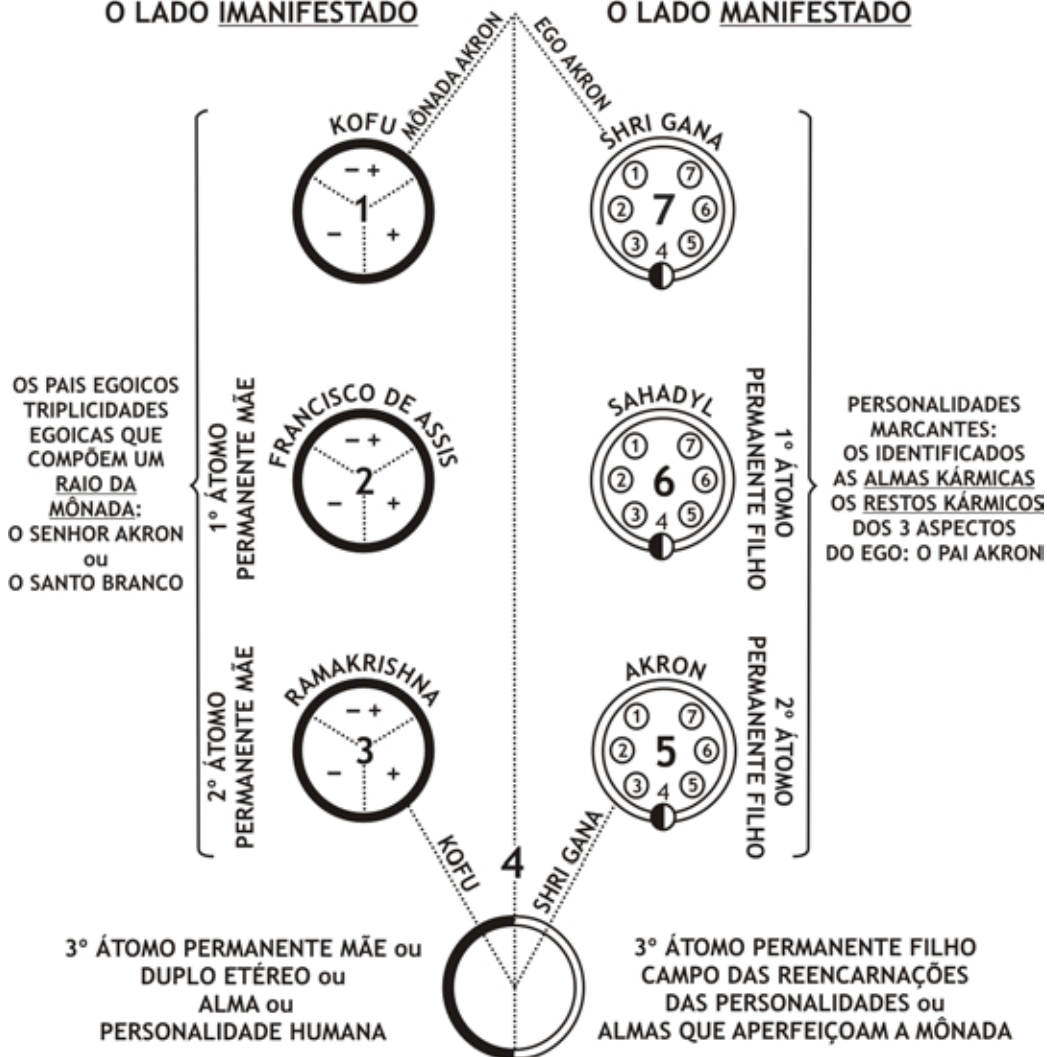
O LADO IMANIFESTADO

O LADO MANIFESTADO

MÔNADA AKRON

EGO AKRON

KOFU

− +
1
− +

SHRI GANA

① ⑦
② 7 ⑥
③ 4 ⑤

OS PAIS EGOICOS TRIPLICIDADES EGOICAS QUE COMPÕEM UM RAIO DA MÔNADA: O SENHOR AKRON ou O SANTO BRANCO

1° ÁTOMO PERMANENTE MÃE

FRANCISCO DE ASSIS

− +
2
− +

SAHADYL

① ⑦
② 6 ⑥
③ 4 ⑤

1° ÁTOMO PERMANENTE FILHO

PERSONALIDADES MARCANTES: OS IDENTIFICADOS AS ALMAS KÁRMICAS OS RESTOS KÁRMICOS DOS 3 ASPECTOS DO EGO: O PAI AKRON

2° ÁTOMO PERMANENTE MÃE

RAMAKRISHNA

− +
3
− +

AKRON

① ⑦
② 5 ⑥
③ 4 ⑤

2° ÁTOMO PERMANENTE FILHO

KOFU

4

SHRI GANA

3° ÁTOMO PERMANENTE MÃE ou DUPLO ETÉREO ou ALMA ou PERSONALIDADE HUMANA

3° ÁTOMO PERMANENTE FILHO CAMPO DAS REENCARNAÇÕES DAS PERSONALIDADES ou ALMAS QUE APERFEIÇOAM A MÔNADA